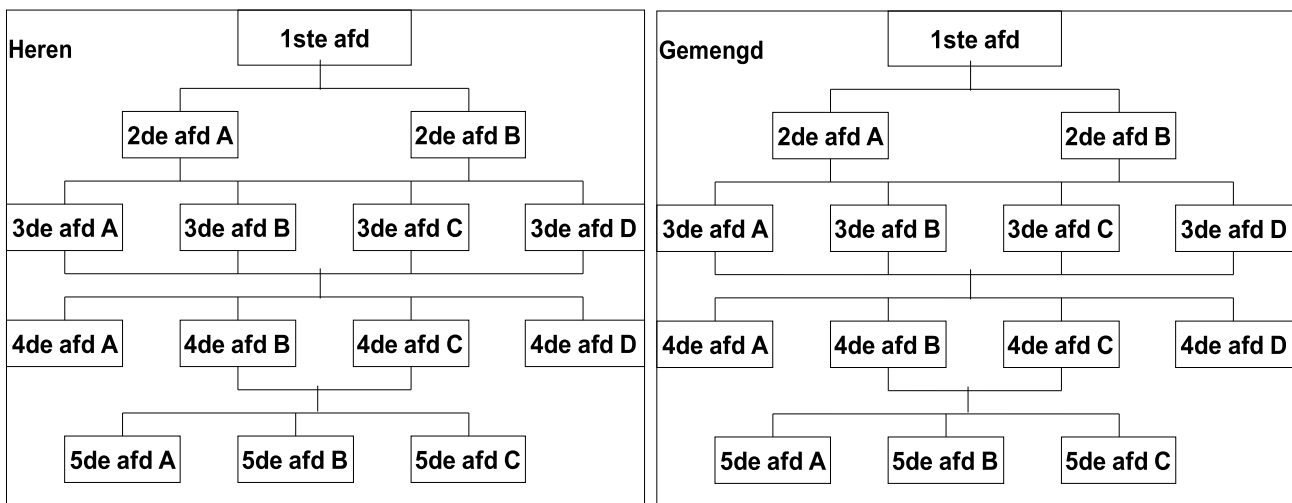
Heren

1ste afd

2de afd A
2de afd B

3de afd A
3de afd B
3de afd C
3de afd D

4de afd A
4de afd B
4de afd C
4de afd D

5de afd A
5de afd B
5de afd C

Gemengd

1ste afd

2de afd A
2de afd B

3de afd A
3de afd B
3de afd C
3de afd D

4de afd A
4de afd B
4de afd C
4de afd D

5de afd A
5de afd B
5de afd C